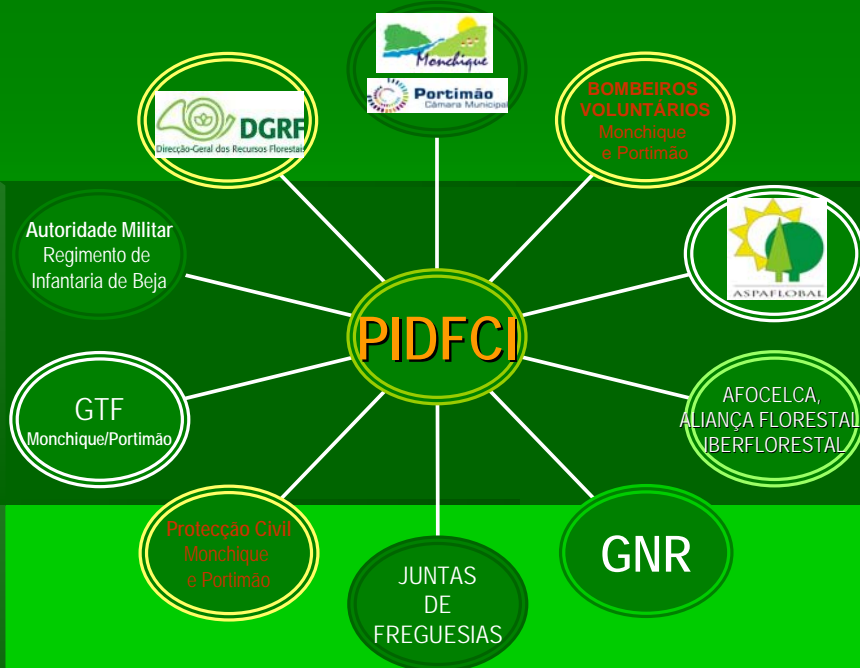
Monchique

Portimão
Câmara Municipal

DGRF
Direcção-Geral dos Recursos Florestais

BOMBEIROS VOLUNTÁRIOS
Monchique
e Portimão

Autoridade Militar
Regimento de
Infantaria de Beja

ASPAFLOBAL

PIDFCI

GTF
Monchique/Portimão

AFOCELCA,
ALIANÇA FLORESTAL
IBERFLORESTAL

Protecção Civil
Monchique
e Portimão

JUNTAS
DE
FREGUESIAS

GNR